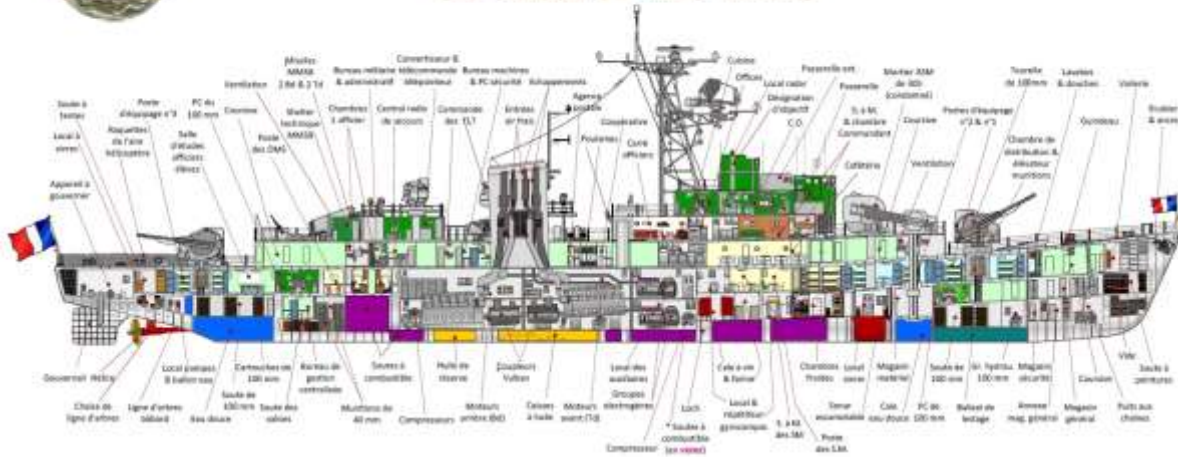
Soute à textes
Local à vivres
Appareil à gouverner
Poste d'équipage n°9
Râtelier de l'aire hélicoptère
PC du 100 mm
Salle d'études officiers élèves
Cuisine
Poste des OMS
Ventilation
Missiles MM38 2 BE & 2 TE
Atelier technique MM38
Bureaux militaire & administratif
Chambres 1 officier
Central radio de secours
Convertisseur & télécommande télépointeur
Bureau machines & PC sécurité
Commande des ELT
Entrées air frais
Echappements
Aérage poutre
Coursive
Poulaines
Carré officiers
Cuisine
Offices
Local radar
Désignation d'objectif
C.O.
Passerelle ext.
Passerelle
S. à M. & chambre Commandant
Cafétéria
Mortier ASM de 305 (container)
Coursive
Ventilation
Postes d'équipage n°2 & n°3
Tourelle de 100 mm
Chambre de distribution & élévateur munitions
Lavabos & douches
Gymnase
Voilerie
Etrave & ancre
Gouvernail
Hélice
Chaise de ligne d'arbres
Ligne d'arbres tribord
Local presses & ballon eau
Cartouches de 100 mm
Soute de 100 mm
Eau douce
Soute des valises
Bureau de gestion contrôlée
Munitions de 40 mm
Soutes à combustible
Compresseurs
Huile de réserve
Moteurs arrière (BE)
Coupleurs Vulcan
Caisses à huile
Moteurs avant (TE)
Local des auxiliaires
Groupes électrogènes
Loch
* Soutes à combustible (en violet)
Compresseur
Cale à vin & à liqueur
Local & réalimenteur gyroscope
S. à M. des SM
Poste des S.M.
Chambres froides
Local vivres
Sonar escamotable
Magasin matériel
Cale eau douce
PC de 100 mm
Soute de 100 mm
Sr. hydrau. 100 mm
Ballast de lestage
Magasin sécurité
Annexe mag. général
Magasin général
Coursive
Puits aux chaînes
Vide
Soute à peintures